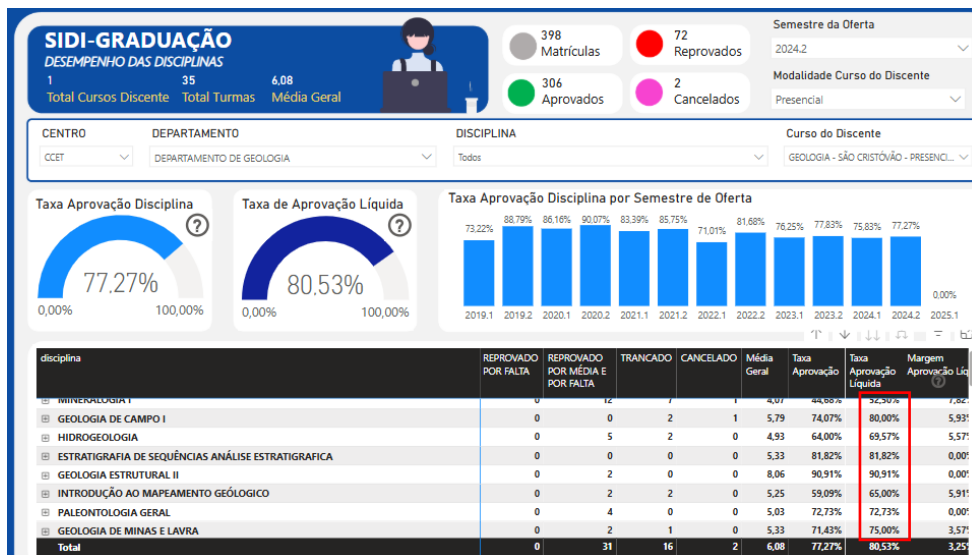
SIDI-GRADUAÇÃO
DESEMPENHO DAS DISCIPLINAS
1 Total Cursos Discente
35 Total Turmas
6,08 Média Geral

398 Matrículas
72 Reprovados
306 Aprovados
2 Cancelados

Semestre da Oferta
2024.2
Modalidade Curso do Discente
Presencial

CENTRO
CCET
DEPARTAMENTO
DEPARTAMENTO DE GEOLOGIA
DISCIPLINA
Todos
Curso do Discente
GEOLOGIA - SÃO CRISTÓVÃO - PRESENCI...

Taxa Aprovação Disciplina
77,27%
0,00% 100,00%

Taxa de Aprovação Líquida
80,53%
0,00% 100,00%

Taxa Aprovação Disciplina por Semestre de Oferta
| 2019.1 | 2019.2 | 2020.1 | 2020.2 | 2021.1 | 2021.2 | 2022.1 | 2022.2 | 2023.1 | 2023.2 | 2024.1 | 2024.2 | 2025.1 |
|---|---|---|---|---|---|---|---|---|---|---|---|---|
| 73,22% | 88,79% | 86,16% | 90,07% | 83,39% | 85,75% | 71,01% | 81,68% | 76,25% | 77,83% | 75,83% | 77,27% | 0,00% |

| disciplina | REPROVADO POR FALTA | REPROVADO POR MÉDIA E POR FALTA | TRANCADO | CANCELADO | Média Geral | Taxa Aprovação | Taxa Aprovação Líquida | Margem Aprovação Líq |
|---|---|---|---|---|---|---|---|---|
| MINERALOGIA I | 0 | 12 | 7 | 1 | 4,07 | 44,68% | 52,50% | 7,82 |
| GEOLOGIA DE CAMPO I | 0 | 0 | 2 | 1 | 5,79 | 74,07% | 80,00% | 5,93 |
| HIDROGEOLOGIA | 0 | 5 | 2 | 0 | 4,93 | 64,00% | 69,57% | 5,57 |
| ESTRATIGRAFIA DE SEQUÊNCIAS ANÁLISE ESTRATIGRAFICA | 0 | 0 | 0 | 0 | 5,33 | 81,82% | 81,82% | 0,00 |
| GEOLOGIA ESTRUTURAL II | 0 | 2 | 0 | 0 | 8,06 | 90,91% | 90,91% | 0,00 |
| INTRODUÇÃO AO MAPEAMENTO GEOLÓGICO | 0 | 2 | 2 | 0 | 5,25 | 59,09% | 65,00% | 5,91 |
| PALEONTOLOGIA GERAL | 0 | 4 | 0 | 0 | 5,03 | 72,73% | 72,73% | 0,00 |
| GEOLOGIA DE MINAS E LAVRA | 0 | 2 | 1 | 0 | 5,33 | 71,43% | 75,00% | 3,57 |
| Total | 0 | 31 | 16 | 2 | 6,08 | 77,27% | 80,53% | 3,25 |